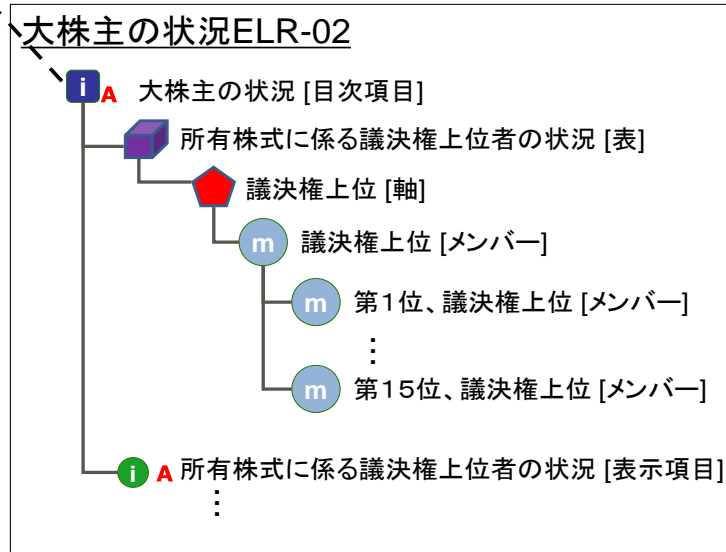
大株主の状況ELR-02

i A 大株主の状況 [目次項目]

所有株式に係る議決権上位者の状況 [表]

議決権上位 [軸]

m 議決権上位 [メンバー]

m 第1位、議決権上位 [メンバー]

⋮

m 第15位、議決権上位 [メンバー]

i A 所有株式に係る議決権上位者の状況 [表示項目]

⋮